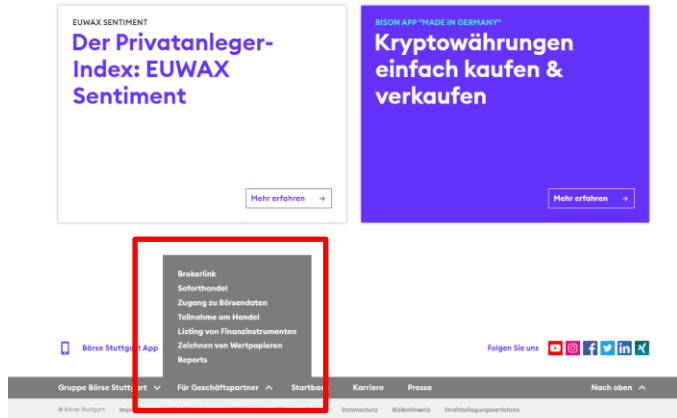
EUWAX SENTIMENT

Der Privatanleger-Index: EUWAX Sentiment

Mehr erfahren →

BISON APP "MADE IN GERMANY"

Kryptowährungen einfach kaufen & verkaufen

Mehr erfahren →

Brokerlink
Soforthandel
Zugang zu Börsendaten
Teilnahme am Handel
Listing von Finanzinstrumenten
Zeichnen von Wertpapieren
Reports

Börse Stuttgart App

Folgen Sie uns

Gruppe Börse Stuttgart ⌄ Für Geschäftspartner ^ Startba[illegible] Karriere Presse Nach oben ^

© Börse Stuttgart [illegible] Datenschutz Risikohinweis Streitbeilegungsverfahren